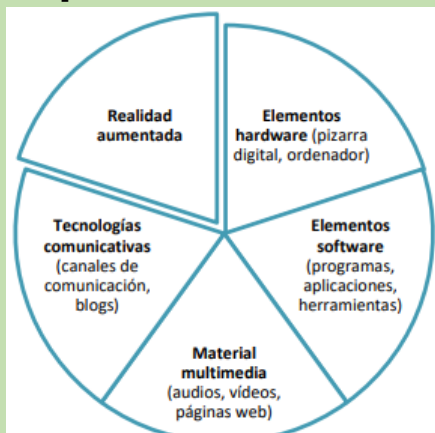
Realidad aumentada

Elementos hardware (pizarra digital, ordenador)

Elementos software (programas, aplicaciones, herramientas)

Material multimedia (audios, vídeos, páginas web)

Tecnologías comunicativas (canales de comunicación, blogs)